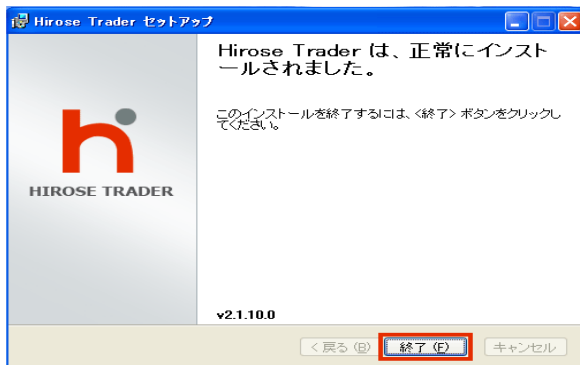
Hirose Trader セットアップ

HIROSE TRADER

Hirose Trader は、正常にインストールされました。

このインストールを終了するには、<終了> ボタンをクリックしてください。

v2.1.10.0

< 戻る (B)

終了 (F)

キャンセル